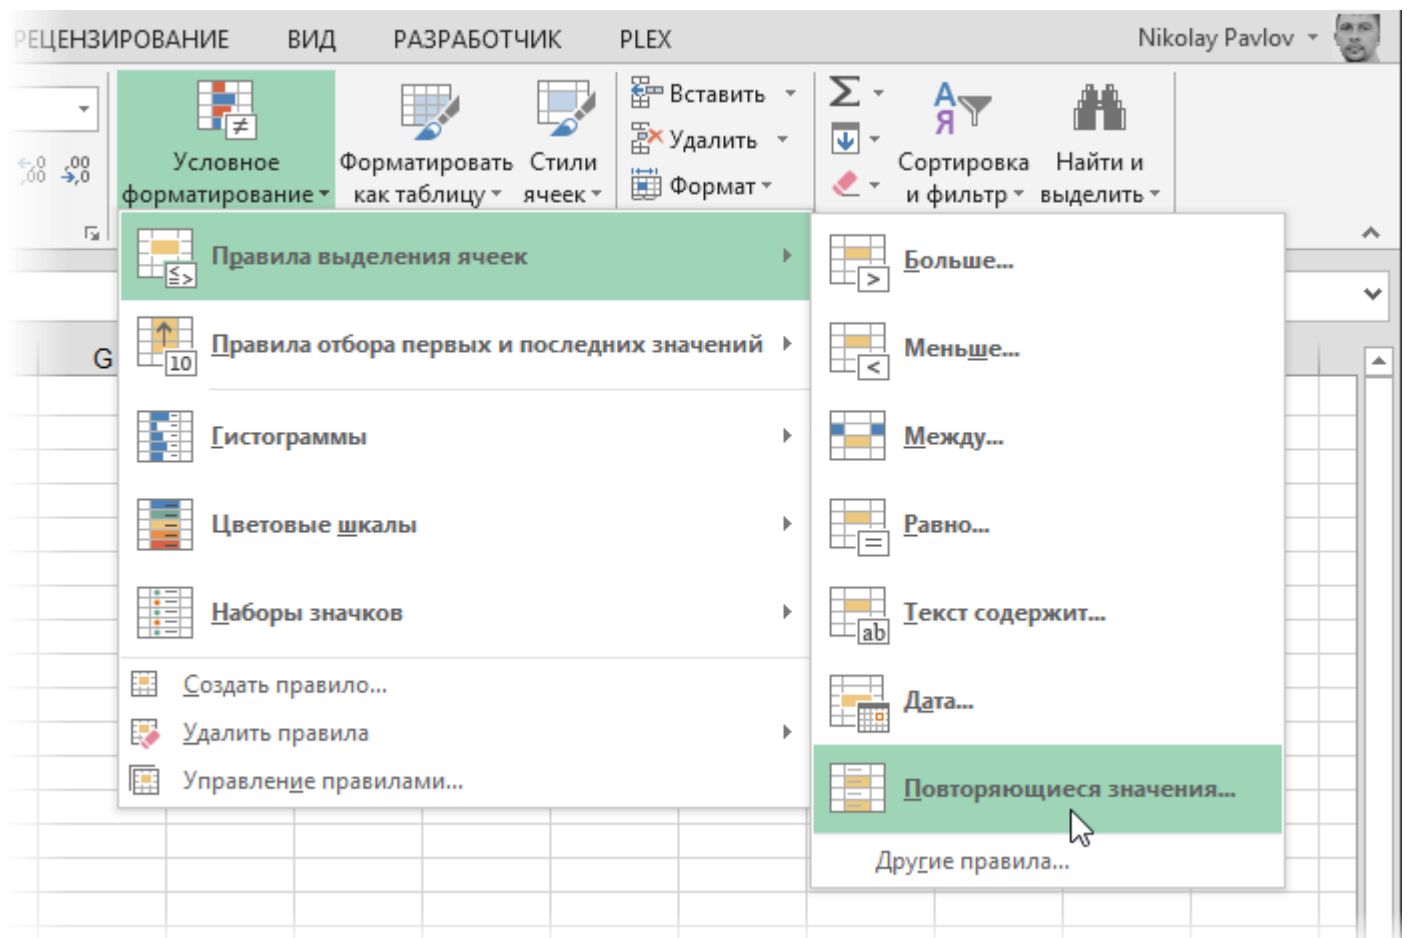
РЕЦЕНЗИРОВАНИЕ ВИД РАЗРАБОТЧИК PLEX Nikolay Pavlov

Условное форматирование Форматировать как таблицу Стили ячеек Вставить Удалить Формат Сортировка и фильтр Найти и выделить

G

Правила выделения ячеек
Правила отбора первых и последних значений
Гистограммы
Цветовые шкалы
Наборы значков
Создать правило...
Удалить правила
Управление правилами...

Больше...
Меньше...
Между...
Равно...
Текст содержит...
Дата...
Повторяющиеся значения...
Другие правила...